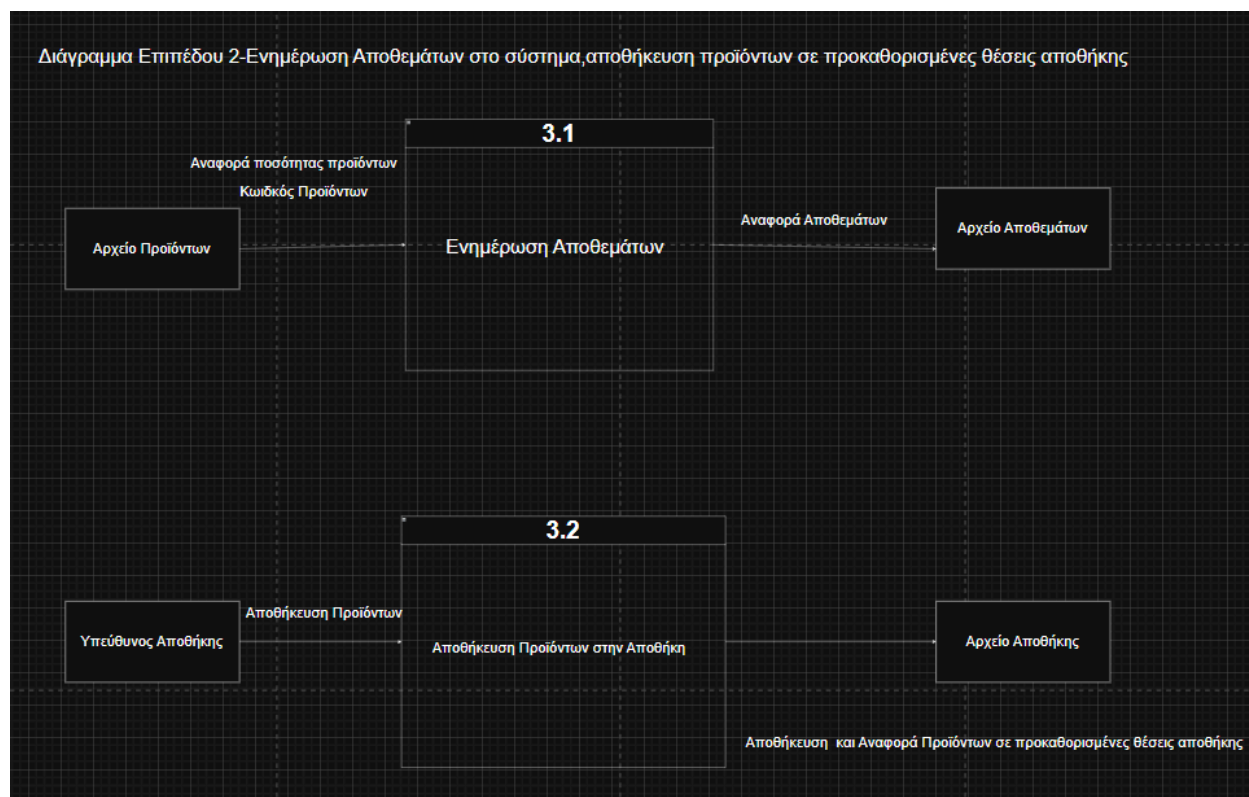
Διάγραμμα Επιπέδου 2-Ενημέρωση Αποθεμάτων στο σύστημα,αποθήκευση προϊόντων σε προκαθορισμένες θέσεις αποθήκης

3.1

Αναφορά ποσότητας προϊόντων

Κωιδκός Προϊόντων

Αρχείο Προϊόντων

Ενημέρωση Αποθεμάτων

Αναφορά Αποθεμάτων

Αρχείο Αποθεμάτων

3.2

Αποθήκευση Προϊόντων

Υπεύθυνος Αποθήκης

Αποθήκευση Προϊόντων στην Αποθήκη

Αρχείο Αποθήκης

Αποθήκευση και Αναφορά Προϊόντων σε προκαθορισμένες θέσεις αποθήκης